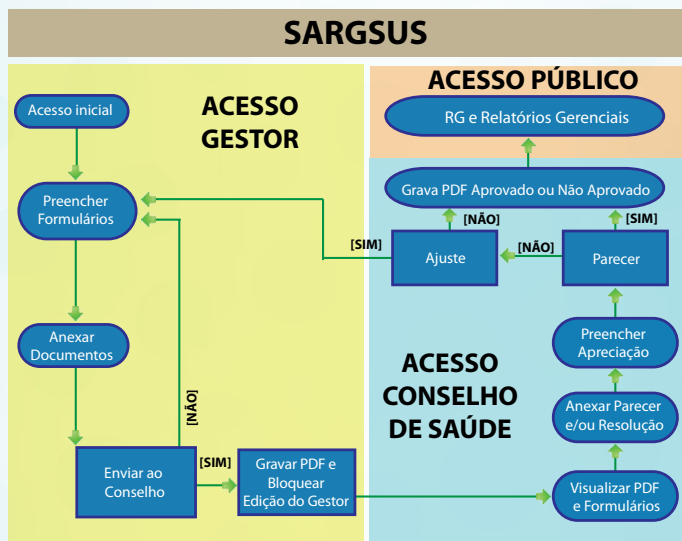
SARGSUS

ACESSO GESTOR

Acesso inicial

Preencher Formulários

Anexar Documentos

Enviar ao Conselho

[NÃO]

[SIM]

Gravar PDF e Bloquear Edição do Gestor

ACESSO PÚBLICO

RG e Relatórios Gerenciais

Grava PDF Aprovado ou Não Aprovado

[NÃO]

[SIM]

[SIM]

Ajuste

[NÃO]

Parecer

Preencher Apreciação

ACESSO CONSELHO DE SAÚDE

Anexar Parecer e/ou Resolução

Visualizar PDF e Formulários